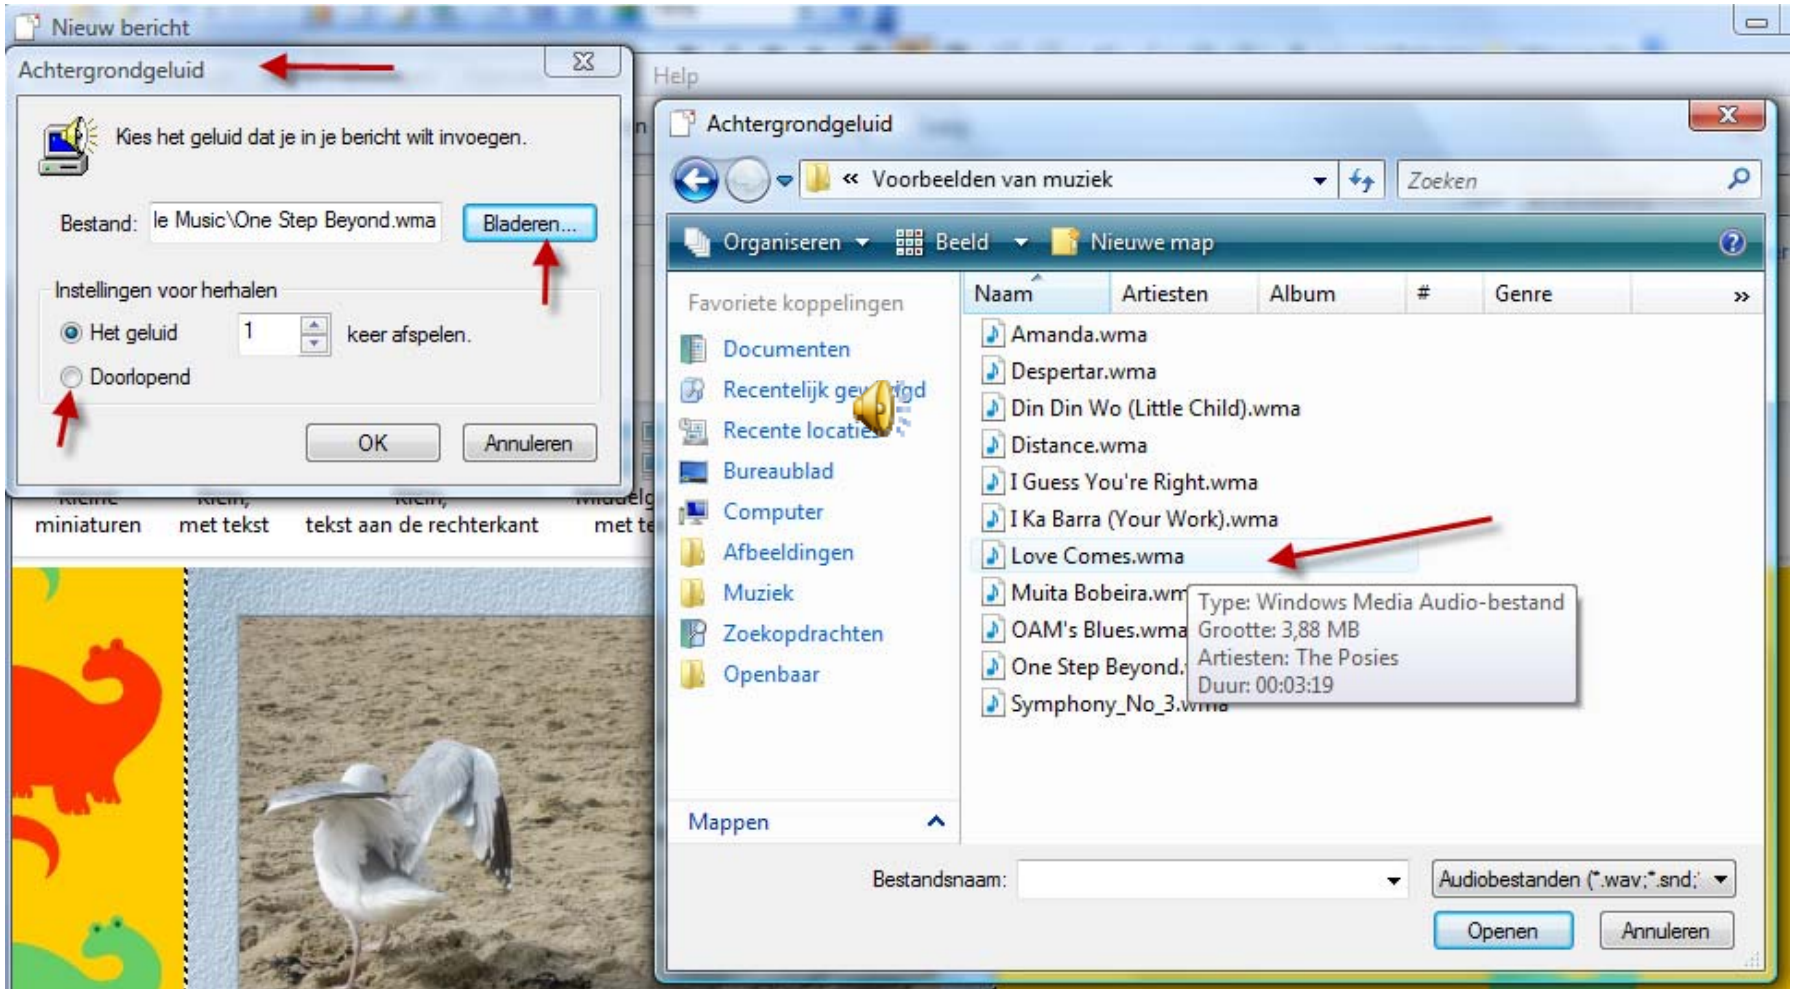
Nieuw bericht

Achtergrondgeluid

Kies het geluid dat je in je bericht wilt invoegen.

Bestand: le Music\One Step Beyond.wma

Bladeren...

Instellingen voor herhalen

Het geluid 1 keer afspelen.

Doorlopend

OK

Annuleren

miniaturen met tekst tekst aan de rechterkant met te

Help

Achtergrondgeluid

« Voorbeelden van muziek

Zoeken

Organiseren Beeld Nieuwe map

Favoriete koppelingen

Documenten

Recentelijk gewijzigd

Recente locaties

Bureaublad

Computer

Afbeeldingen

Muziek

Zoekopdrachten

Openbaar

Mappen

| Naam | Artiesten | Album | # | Genre |
|---|---|---|---|---|

Amanda.wma
Despertar.wma
Din Din Wo (Little Child).wma
Distance.wma
I Guess You're Right.wma
I Ka Barra (Your Work).wma
Love Comes.wma
Muita Bobeira.wm
OAM's Blues.wma
One Step Beyond.
Symphony_No_3.wma

Type: Windows Media Audio-bestand
Grootte: 3,88 MB
Artiesten: The Posies
Duur: 00:03:19

Bestandsnaam:

Audiobestanden (*.wav;*.snd;

Openen

Annuleren